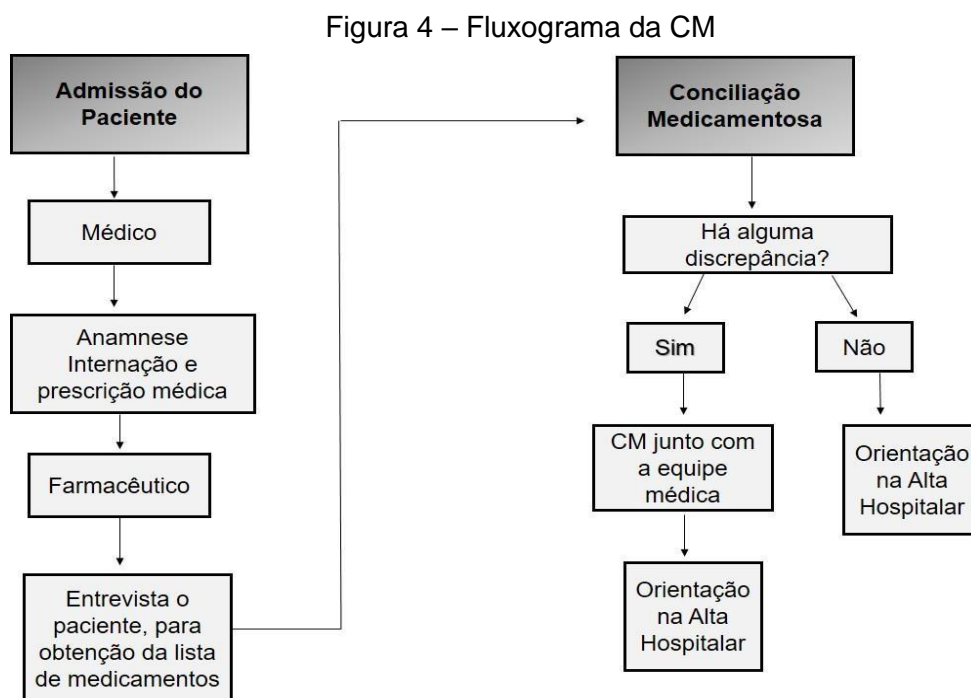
Figura 4 – Fluxograma da CM

Admissão do Paciente

Médico

Anamnese Internação e prescrição médica

Farmacêutico

Entrevista o paciente, para obtenção da lista de medicamentos

Conciliação Medicamentosa

Há alguma discrepância?

Sim

Não

CM junto com a equipe médica

Orientação na Alta Hospitalar

Orientação na Alta Hospitalar